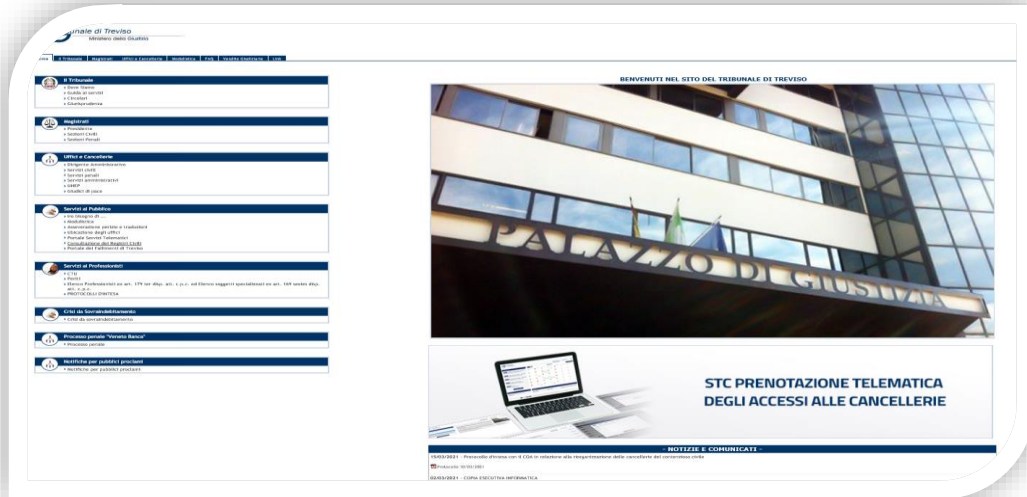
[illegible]unale di Treviso
Ministero della Giustizia

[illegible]ome | Il Tribunale | Registrati | Uffici e Cancellerie | Modulistica | FAQ | Vendite Giudiziarie | Link

Il Tribunale
» Dove Siamo
» Guida ai servizi
» Circolari
» Giurisprudenza

Registrati
» Presidenza
» Sezioni Civili
» Sezioni Penali

Uffici e Cancellerie
» Dirigente Amministrativo
» Servizi civili
» Servizi penali
» Servizi amministrativi
» UNEP
» Giudici di pace

Servizi al Pubblico
» Ho bisogno di ...
» Modulistica
» Asseverazione perizie e traduzioni
» Ubicazione degli uffici
» Portale Servizi Telematici
» Consultazione dei Registri Civili
» Portale dei Fallimenti di Treviso

Servizi ai Professionisti
» CTU
» Periti
» Elenco Professionisti ex art. 179 ter disp. att. c.p.c. ed Elenco soggetti specializzati ex art. 169 sexies disp. att. c.p.c.
» PROTOCOLLI D'INTESA

Crisi da Sovraindebitamento
» Crisi da sovraindebitamento

Processo penale "Veneto Banca"
» Processo penale

Notifiche per pubblici proclami
» Notifiche per pubblici proclami

BENVENUTI NEL SITO DEL TRIBUNALE DI TREVISO

PALAZZO DI GIUSTIZIA

STC PRENOTAZIONE TELEMATICA DEGLI ACCESSI ALLE CANCELLERIE

- NOTIZIE E COMUNICATI -
15/03/2021 - Protocollo d'intesa con il COA in relazione alla riorganizzazione delle cancellerie del contenzioso civile
Protocollo 1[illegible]
02/03/2021 - COPIA ESECUTIVA INFORMATICA